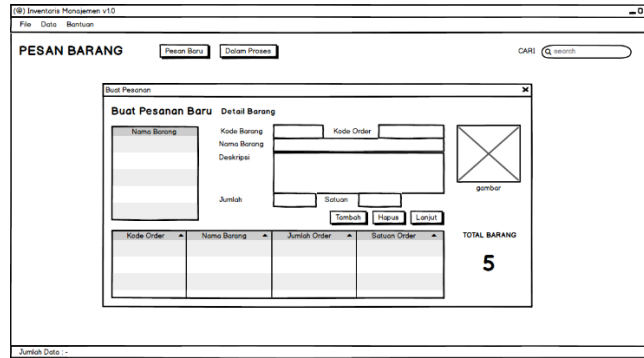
(@) Inventoris Manajemen v1.0

File Data Bantuan

PESAN BARANG

Pesan Baru | Dalam Proses

CARI search

Buat Pesanan

Buat Pesanan Baru Detail Barang

| Nama Barang |
|---|
| |
| |
| |
| |
| |

Kode Barang
Kode Order
Nama Barang
Deskripsi

gambar

Jumlah
Satuan

Tambah | Hapus | Lanjut

| Kode Order ▲ | Nama Barang ▲ | Jumlah Order ▲ | Satuan Order ▲ |
|---|---|---|---|
| | | | |
| | | | |
| | | | |

TOTAL BARANG

5

Jumlah Data : -